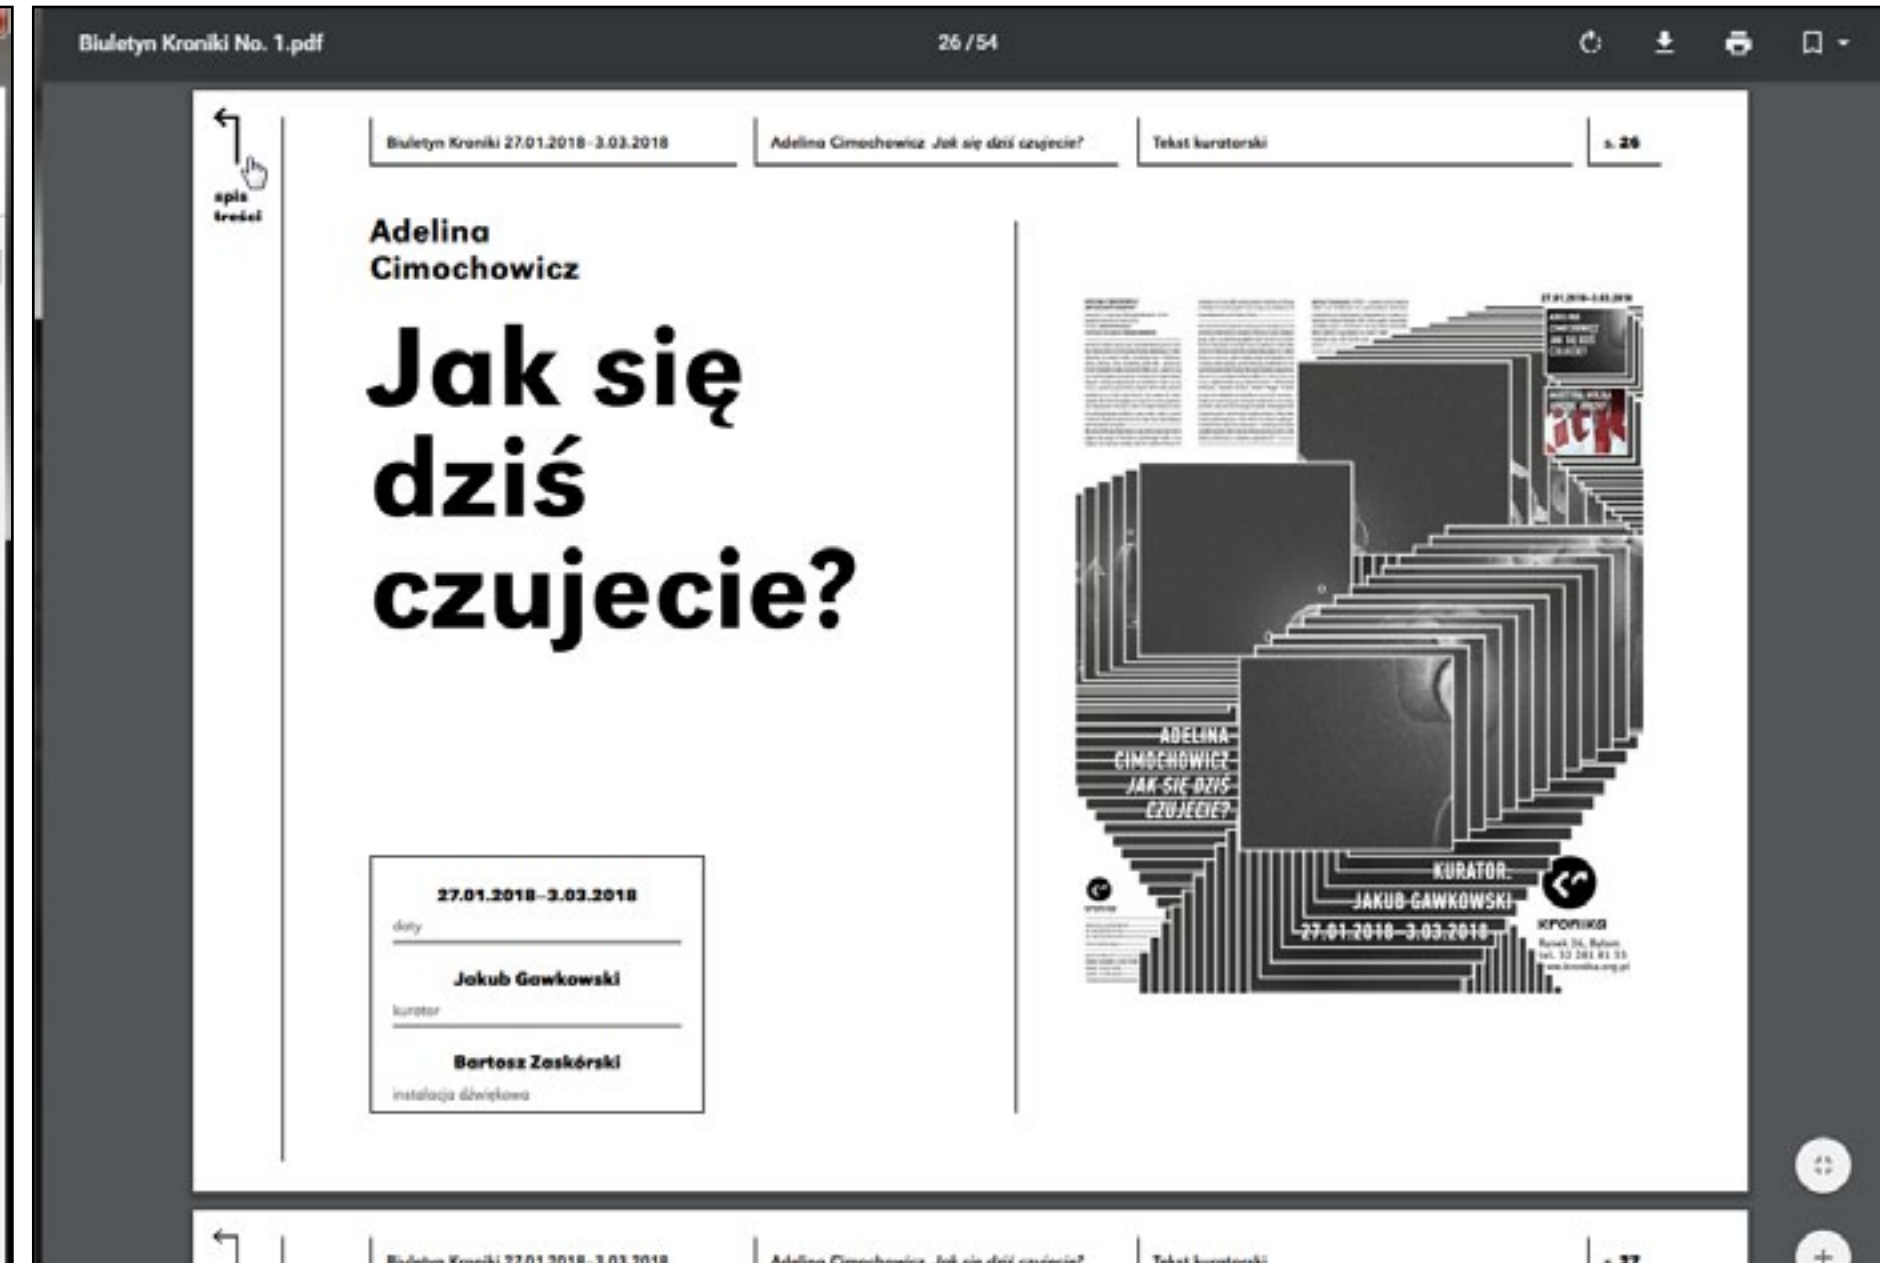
Biuletyn Kroniki No. 1.pdf

26 / 54

spis treści

Biuletyn Kroniki 27.01.2018–3.03.2018

Adelina Cimochowicz Jak się dziś czujecie?

Tekst kuratorski

s. 26

Adelina Cimochowicz

Jak się dziś czujecie?

27.01.2018–3.03.2018
daty

Jakub Gawkowski
kurator

Bartosz Zaskórski
instalacja dźwiękowa

ADELINA CIMOCHOWICZ JAK SIĘ DZIŚ CZUJECIE?

KURATOR: JAKUB GAWKOWSKI 27.01.2018–3.03.2018

KRONIKA

Biuletyn Kroniki 27.01.2018–3.03.2018

Adelina Cimochowicz Jak się dziś czujecie?

Tekst kuratorski

s. 27